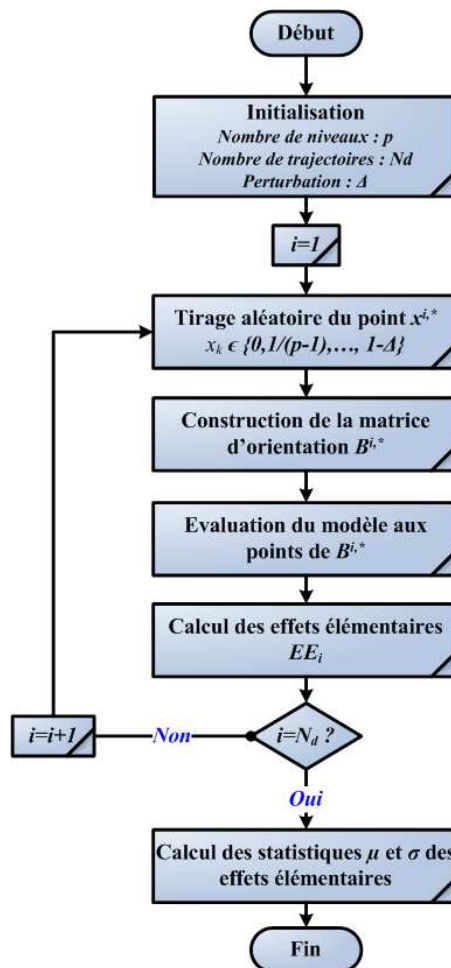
Début

Initialisation
*Nombre de niveaux : p*
*Nombre de trajectoires : Nd*
*Perturbation : Δ*

$i=1$

Tirage aléatoire du point $x^{i,*}$
$x_k \in \{0, 1/(p-1), \ldots, 1-\Delta\}$

Construction de la matrice d'orientation $B^{i,*}$

Evaluation du modèle aux points de $B^{i,*}$

Calcul des effets élémentaires
$EE_i$

$i=N_d$ ?

Non

$i=i+1$

Oui

Calcul des statistiques $\mu$ et $\sigma$ des effets élémentaires

Fin